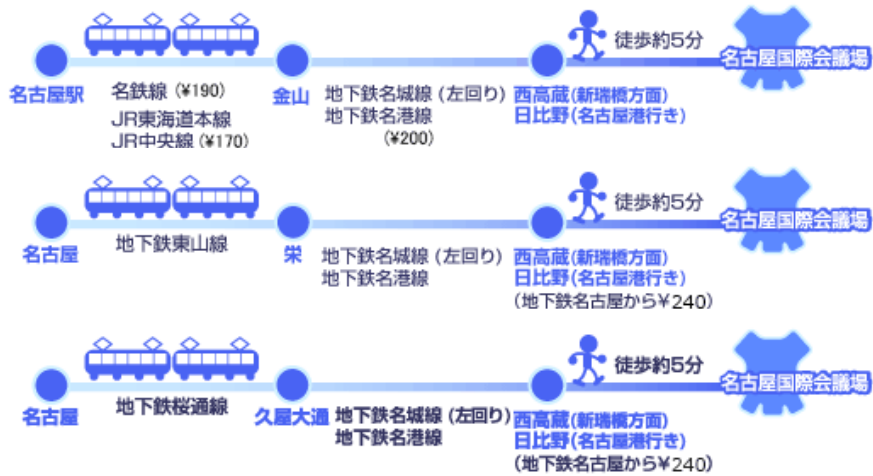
名古屋駅
名鉄線（¥190）
JR東海道本線
JR中央線（¥170）
金山
地下鉄名城線（左回り）
地下鉄名港線
（¥200）
西高蔵(新瑞橋方面)
日比野(名古屋港行き)
徒歩約5分
名古屋国際会議場

名古屋
地下鉄東山線
栄
地下鉄名城線（左回り）
地下鉄名港線
西高蔵(新瑞橋方面)
日比野(名古屋港行き)
（地下鉄名古屋から¥240）
徒歩約5分
名古屋国際会議場

名古屋
地下鉄桜通線
久屋大通
地下鉄名城線（左回り）
地下鉄名港線
西高蔵(新瑞橋方面)
日比野(名古屋港行き)
（地下鉄名古屋から¥240）
徒歩約5分
名古屋国際会議場